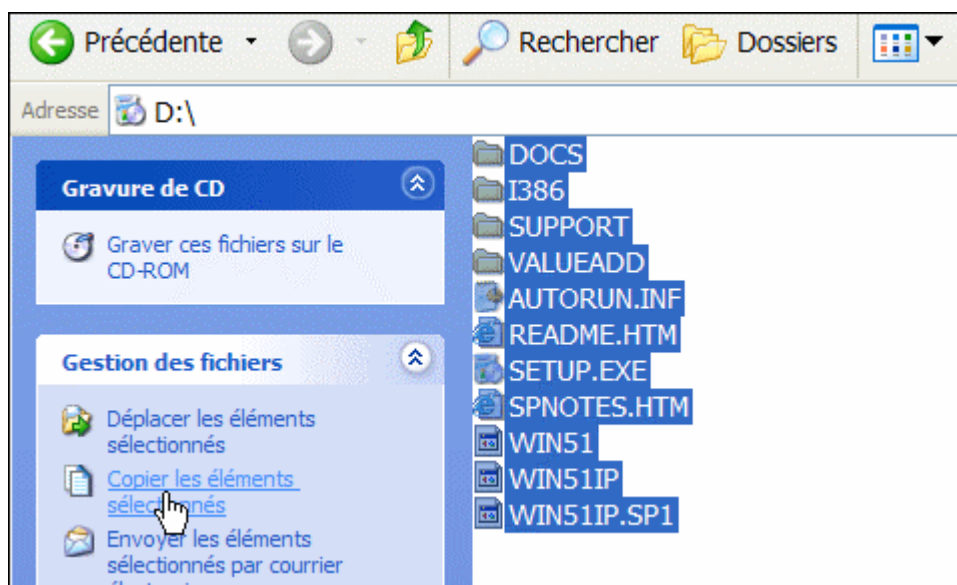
Précédente · Rechercher Dossiers

Adresse D:\

Gravure de CD

Graver ces fichiers sur le CD-ROM

Gestion des fichiers

Déplacer les éléments sélectionnés

Copier les éléments sélec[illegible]nés

Envoyer les éléments sélectionnés par courrier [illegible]

DOCS
I386
SUPPORT
VALUEADD
AUTORUN.INF
README.HTM
SETUP.EXE
SPNOTES.HTM
WIN51
WIN51IP
WIN51IP.SP1